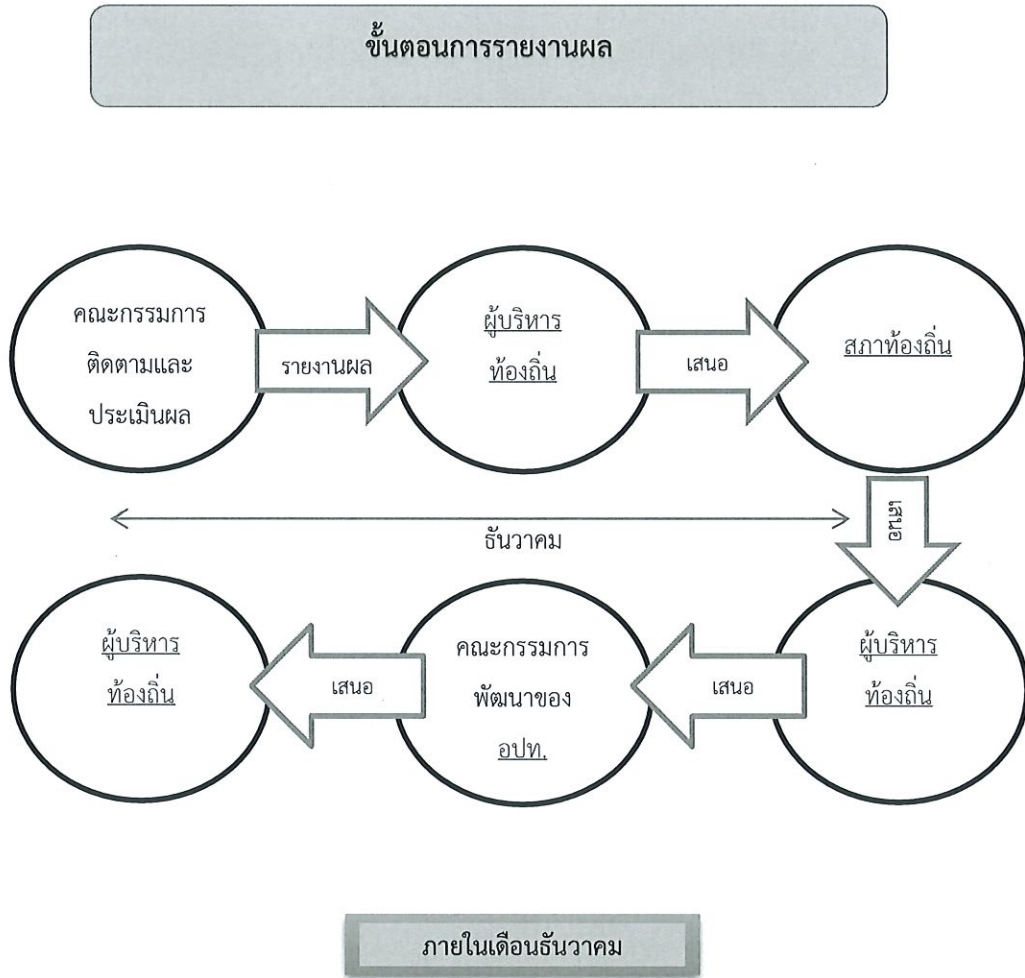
ขั้นตอนการรายงานผล

คณะกรรมการติดตามและประเมินผล

รายงานผล

ผู้บริหารท้องถิ่น

เสนอ

สภาท้องถิ่น

เสนอ

ธันวาคม

ผู้บริหารท้องถิ่น

เสนอ

คณะกรรมการพัฒนาของ อปท.

เสนอ

ผู้บริหารท้องถิ่น

ภายในเดือนธันวาคม